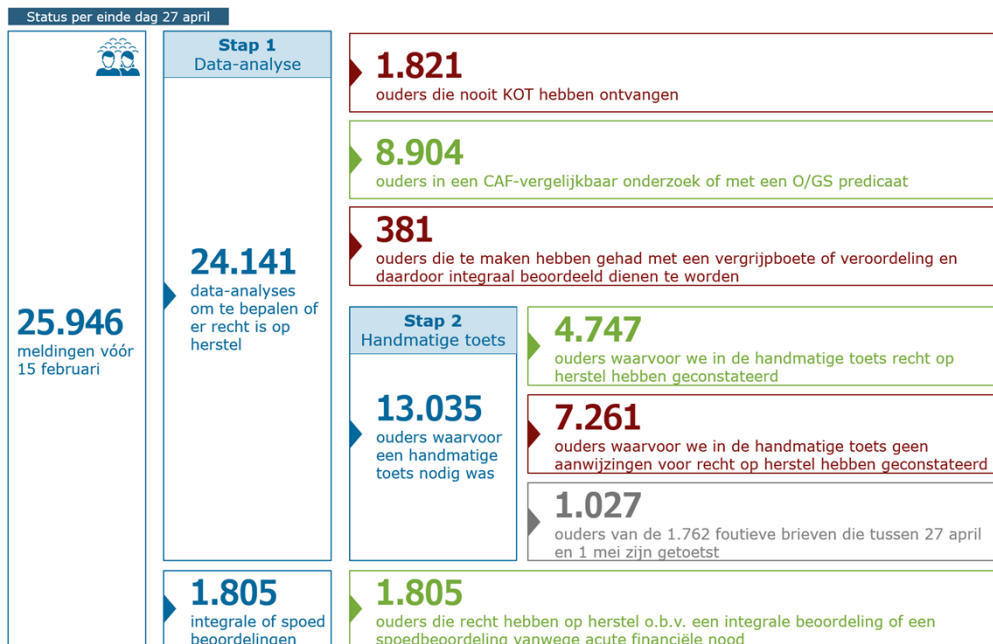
Status per einde dag 27 april

25.946
meldingen vóór 15 februari

Stap 1
Data-analyse

24.141
data-analyses om te bepalen of er recht is op herstel

1.821
ouders die nooit KOT hebben ontvangen

8.904
ouders in een CAF-vergelijkbaar onderzoek of met een O/GS predicaat

381
ouders die te maken hebben gehad met een vergrijpboete of veroordeling en daardoor integraal beoordeeld dienen te worden

Stap 2
Handmatige toets

13.035
ouders waarvoor een handmatige toets nodig was

4.747
ouders waarvoor we in de handmatige toets recht op herstel hebben geconstateerd

7.261
ouders waarvoor we in de handmatige toets geen aanwijzingen voor recht op herstel hebben geconstateerd

1.027
ouders van de 1.762 foutieve brieven die tussen 27 april en 1 mei zijn getoetst

1.805
integrale of spoed beoordelingen

1.805
ouders die recht hebben op herstel o.b.v. een integrale beoordeling of een spoedbeoordeling vanwege acute financiële nood